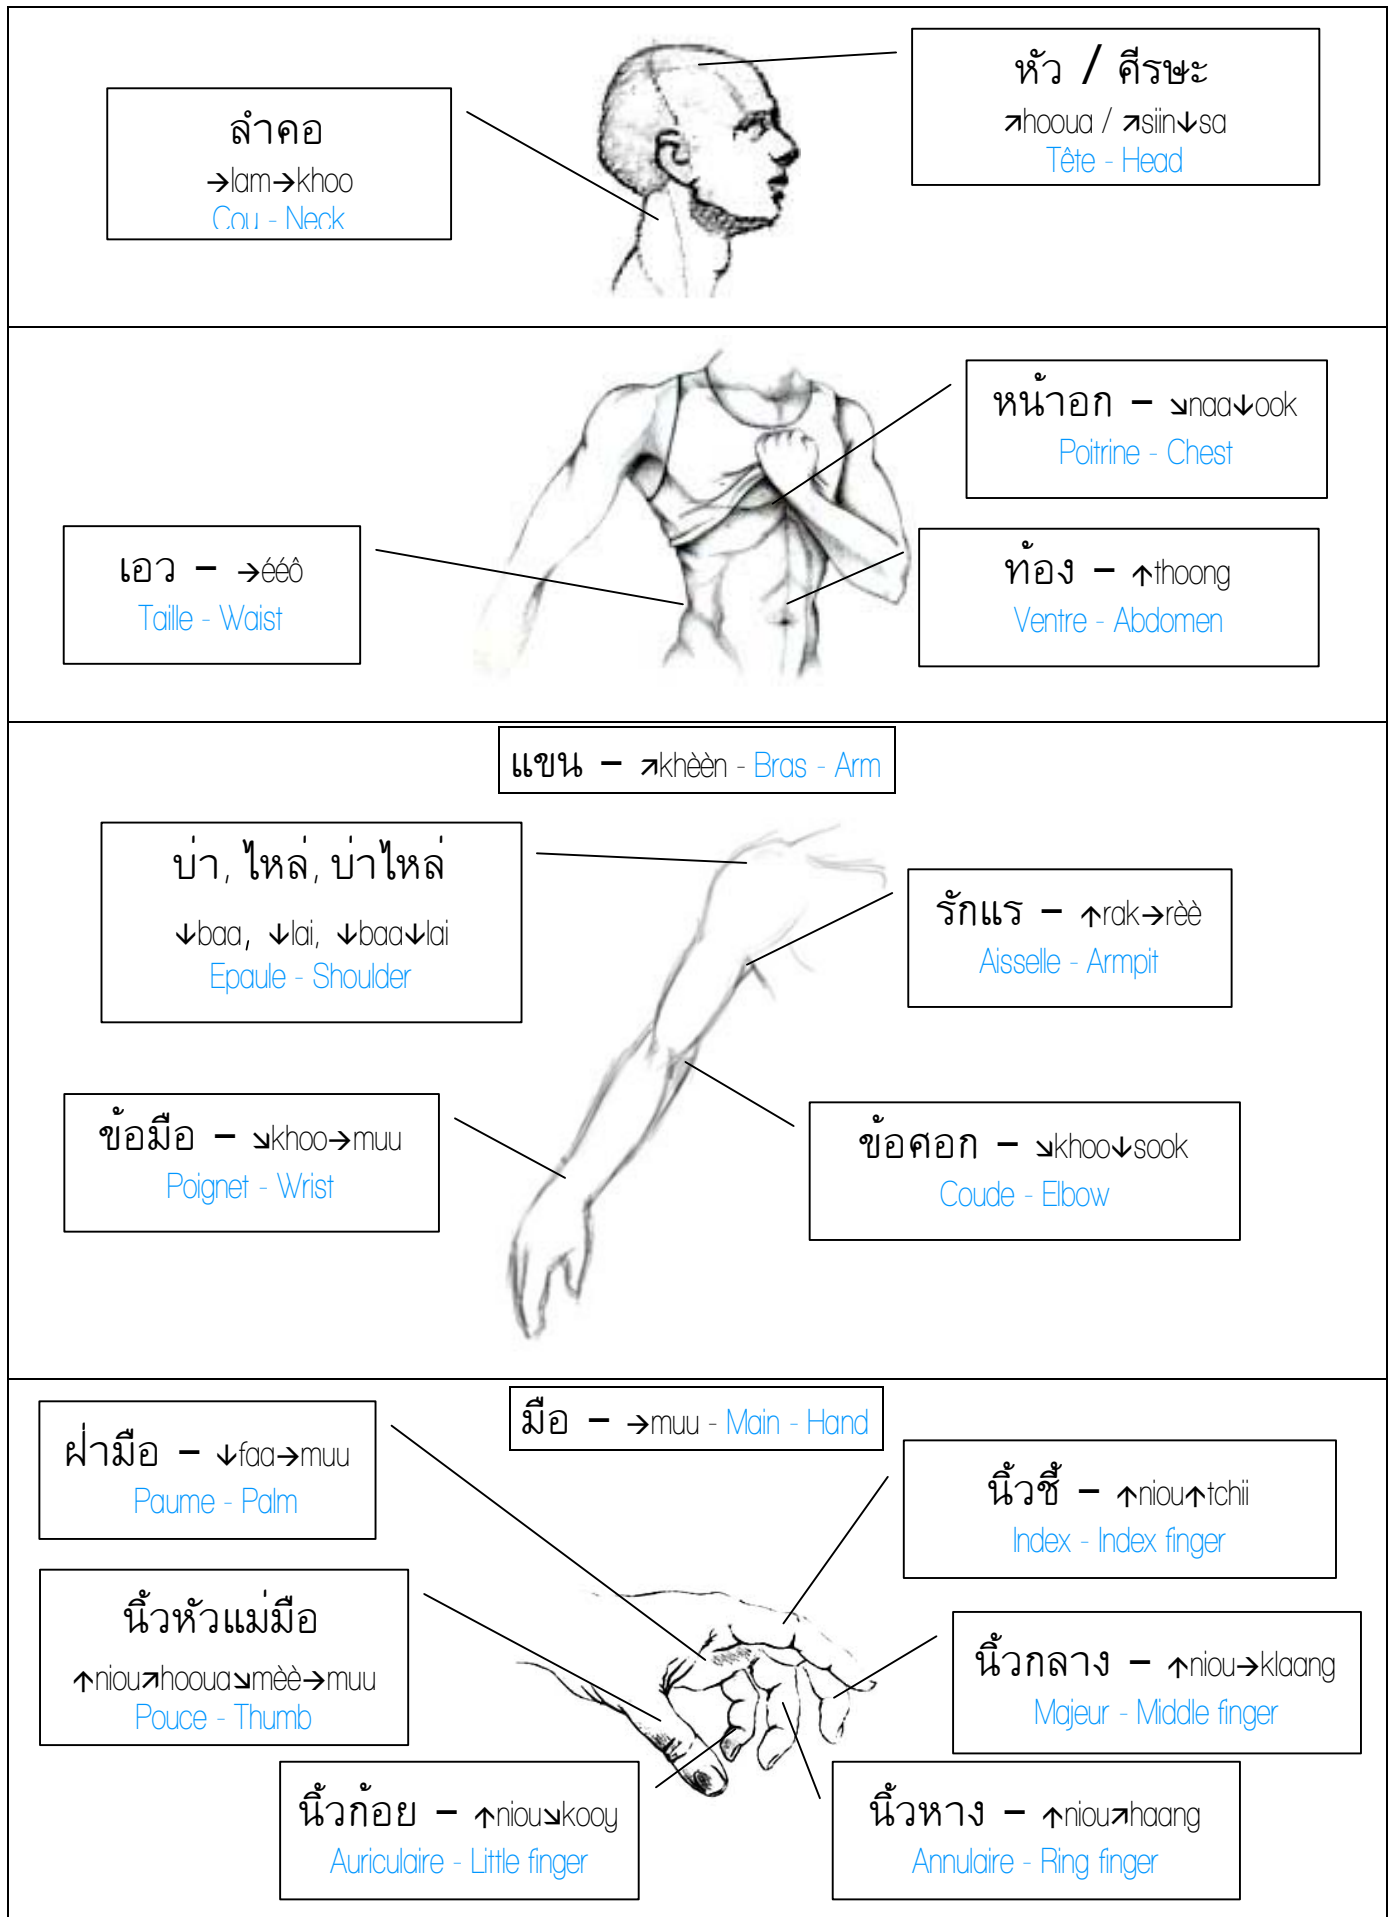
ลำคอ
→lam→khoo
Cou - Neck

หัว / ศีรษะ
↗hooua / ↗siin↓sa
Tête - Head

หน้าอก – ↘naa↓ook
Poitrine - Chest

เอว – →ééô
Taille - Waist

ท้อง – ↑thoong
Ventre - Abdomen

แขน – ↗khèèn - Bras - Arm

บ่า, ไหล่, บ่าไหล่
↓baa, ↓lai, ↓baa↓lai
Epaule - Shoulder

รักแร – ↑rak→rèè
Aisselle - Armpit

ข้อมือ – ↘khoo→muu
Poignet - Wrist

ข้อศอก – ↘khoo↓sook
Coude - Elbow

มือ – →muu - Main - Hand

ฝ่ามือ – ↓faa→muu
Paume - Palm

นิ้วชี้ – ↑niou↑tchii
Index - Index finger

นิ้วหัวแม่มือ
↑niou↗hooua↘mèè→muu
Pouce - Thumb

นิ้วกลาง – ↑niou→klaang
Majeur - Middle finger

นิ้วก้อย – ↑niou↘kooy
Auriculaire - Little finger

นิ้วหาง – ↑niou↗haang
Annulaire - Ring finger